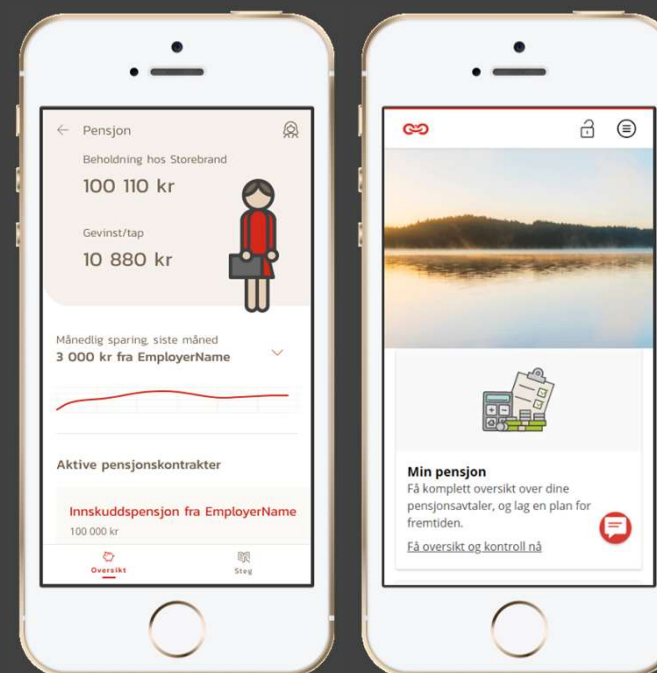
Pensjon

Beholdning hos Storebrand

100 110 kr

Gevinst/tap

10 880 kr

Månedlig sparing, siste måned

3 000 kr fra EmployerName

Aktive pensjonskontrakter

Innskuddspensjon fra EmployerName

100 000 kr

Oversikt

Steg

Min pensjon

Få komplett oversikt over dine pensjonsavtaler, og lag en plan for fremtiden.

Få oversikt og kontroll nå